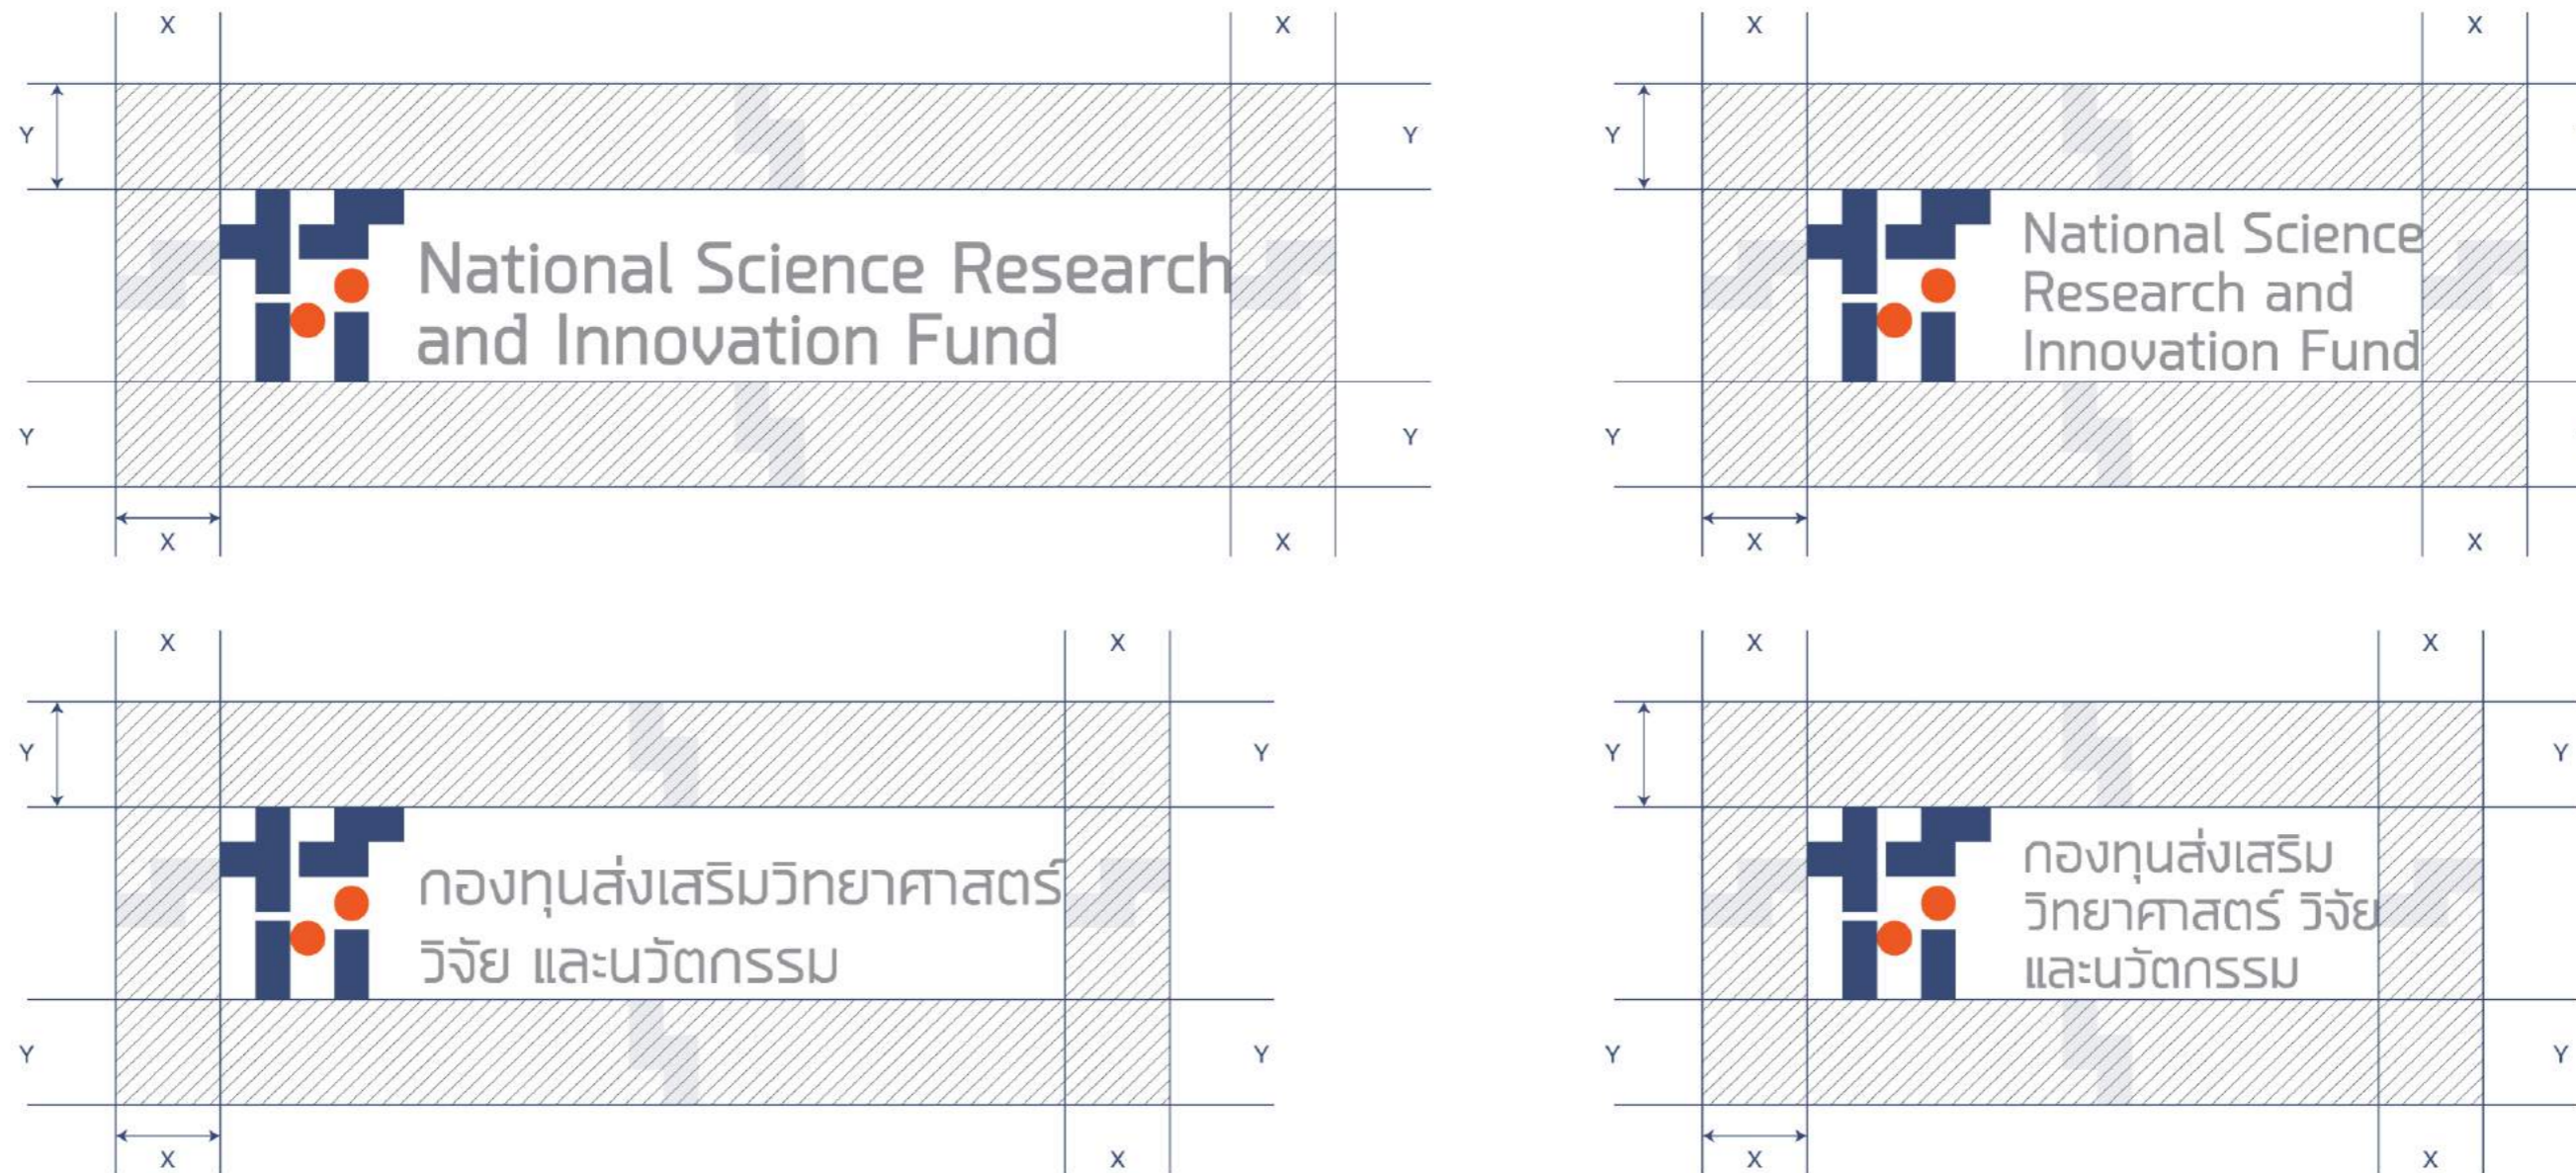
X X
Y Y
National Science Research and Innovation Fund
Y Y
X X

X X
Y
National Science Research and Innovation Fund
Y
X X

X X
Y Y
กองทุนส่งเสริมวิทยาศาสตร์ วิจัย และนวัตกรรม
Y Y
X X

X X
Y Y
กองทุนส่งเสริม วิทยาศาสตร์ วิจัย และนวัตกรรม
Y Y
X X